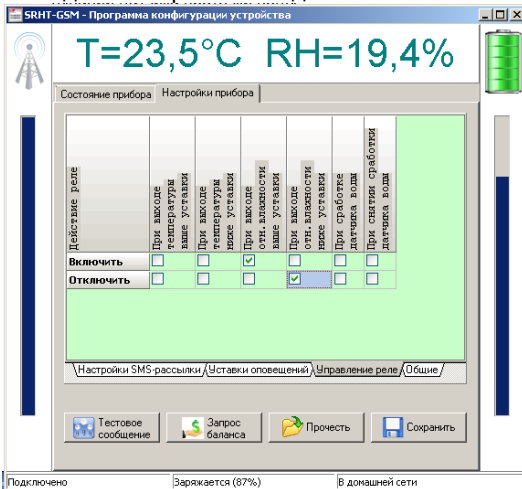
SRHT-GSM - Программа конфигурации устройства

T=23,5°C RH=19,4%

Состояние прибора | Настройки прибора

| Действие реле | При выходе температуры выше уставки | При выходе температуры ниже уставки | При выходе отн. влажности выше уставки | При выходе отн. влажности ниже уставки | При сработке датчика воды | При снятии сработки датчика воды |
|---|---|---|---|---|---|---|
| Включить | ☐ | ☐ | ☑ | ☐ | ☐ | ☐ |
| Отключить | ☐ | ☐ | ☐ | ☑ | ☐ | ☐ |

Настройки SMS-рассылки | Уставки оповещений | Управление реле | Общие

Тестовое сообщение | Запрос баланса | Прочесть | Сохранить

Подключено | Заряжается (87%) | В домашней сети